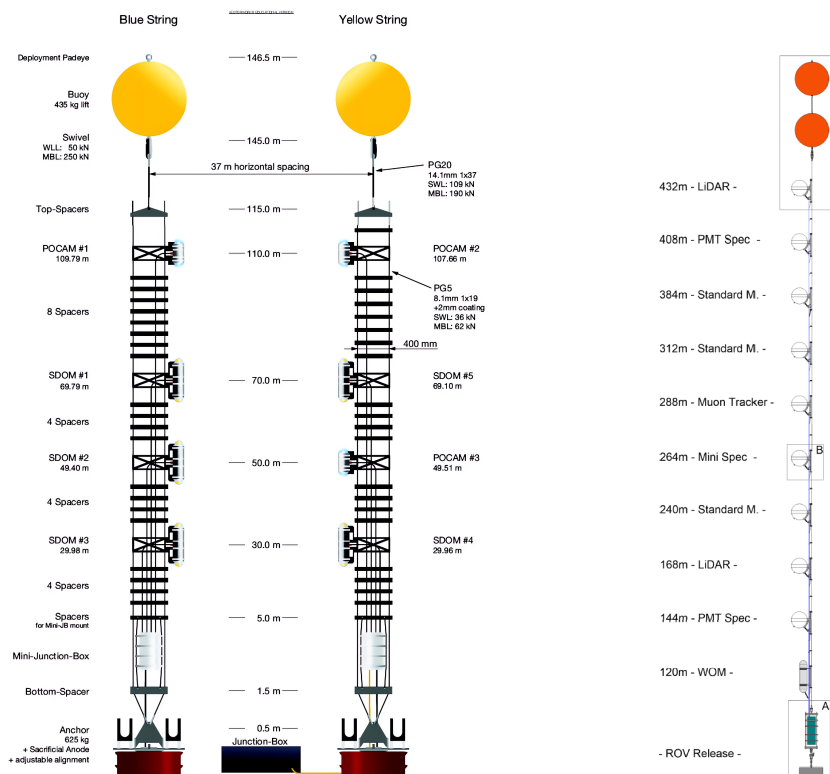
Blue String

Yellow String

Deployment Padeye

146.5 m

Buoy
435 kg lift

Swivel
WLL: 50 kN
MBL: 250 kN

145.0 m

37 m horizontal spacing

PG20
14.1mm 1x37
SWL: 109 kN
MBL: 190 kN

Top-Spacers

115.0 m

POCAM #1
109.79 m

110.0 m

POCAM #2
107.66 m

PG5
8.1mm 1x19
+2mm coating
SWL: 36 kN
MBL: 62 kN

8 Spacers

400 mm

SDOM #1
69.79 m

70.0 m

SDOM #5
69.10 m

4 Spacers

SDOM #2
49.40 m

50.0 m

POCAM #3
49.51 m

4 Spacers

SDOM #3
29.98 m

30.0 m

SDOM #4
29.96 m

4 Spacers

Spacers
for Mini-JB mount

5.0 m

Mini-Junction-Box

Bottom-Spacer

1.5 m

Anchor
625 kg
+ Sacrificial Anode
+ adjustable alignment

0.5 m

Junction-Box

432m - LiDAR -

408m - PMT Spec -

384m - Standard M. -

312m - Standard M. -

288m - Muon Tracker -

264m - Mini Spec -

B

240m - Standard M. -

168m - LiDAR -

144m - PMT Spec -

120m - WOM -

A

- ROV Release -